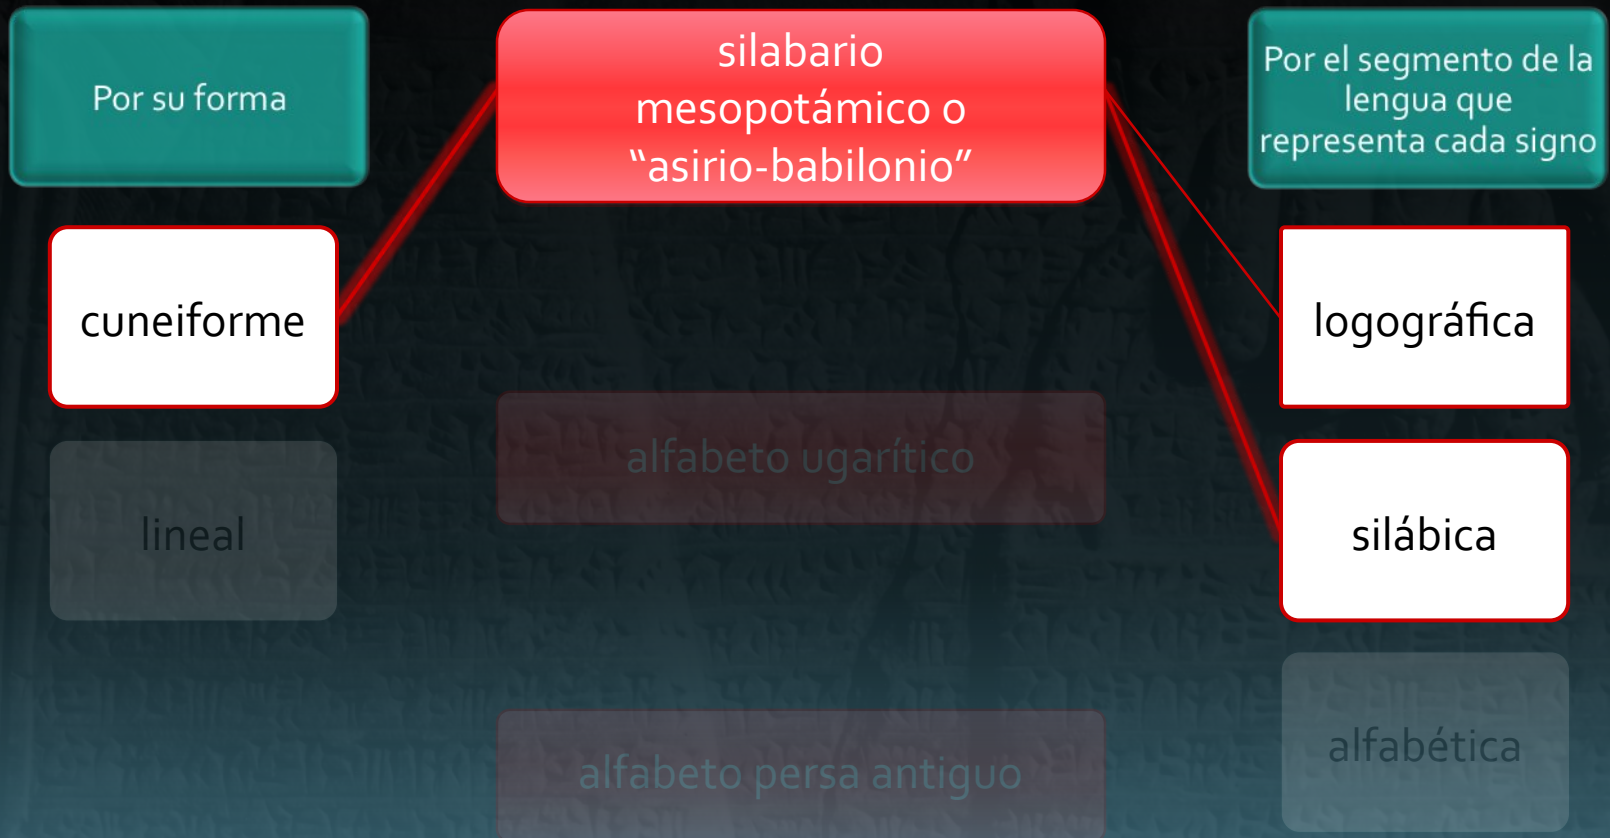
Por su forma

silabario mesopotámico o “asirio-babilonio”

Por el segmento de la lengua que representa cada signo

cuneiforme

logográfica

alfabeto ugarítico

lineal

silábica

alfabeto persa antiguo

alfabética